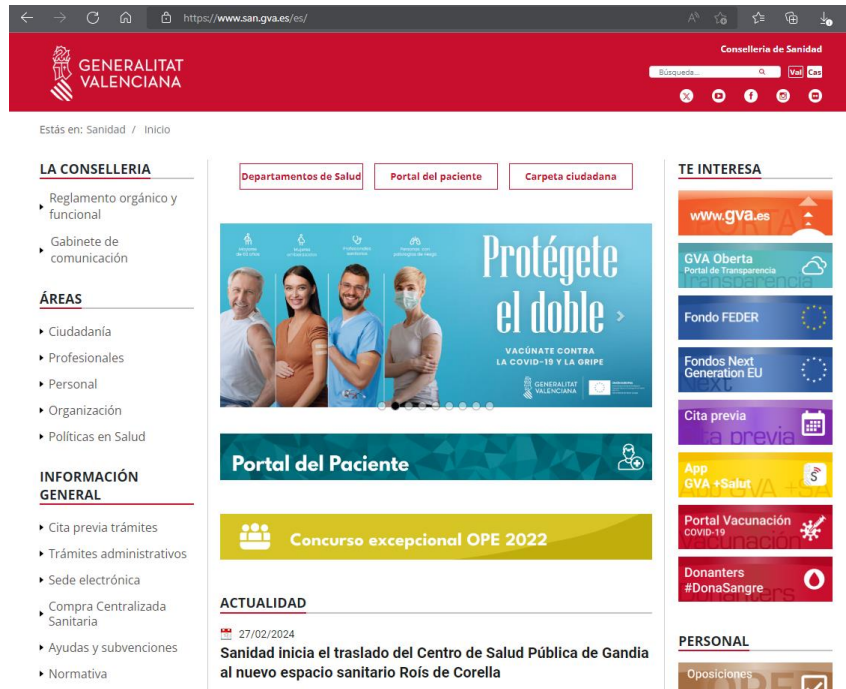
https://www.san.gva.es/es/

GENERALITAT VALENCIANA

Conselleria de Sanidad

Búsqueda...

Val Cas

Estás en: Sanidad / Inicio

LA CONSELLERIA

Reglamento orgánico y funcional

Gabinete de comunicación

ÁREAS

Ciudadanía

Profesionales

Personal

Organización

Políticas en Salud

INFORMACIÓN GENERAL

Cita previa trámites

Trámites administrativos

Sede electrónica

Compra Centralizada Sanitaria

Ayudas y subvenciones

Normativa

Departamentos de Salud

Portal del paciente

Carpeta ciudadana

Protégete el doble

VACÚNATE CONTRA LA COVID-19 Y LA GRIPE

GENERALITAT VALENCIANA

Portal del Paciente

Concurso excepcional OPE 2022

ACTUALIDAD

27/02/2024

Sanidad inicia el traslado del Centro de Salud Pública de Gandia al nuevo espacio sanitario Roís de Corella

TE INTERESA

www.gva.es

GVA Oberta
Portal de Transparencia

Fondo FEDER

Fondos Next Generation EU

Cita previa

App GVA +Salut

Portal Vacunación COVID-19

Donanters #DonaSangre

PERSONAL

Oposiciones